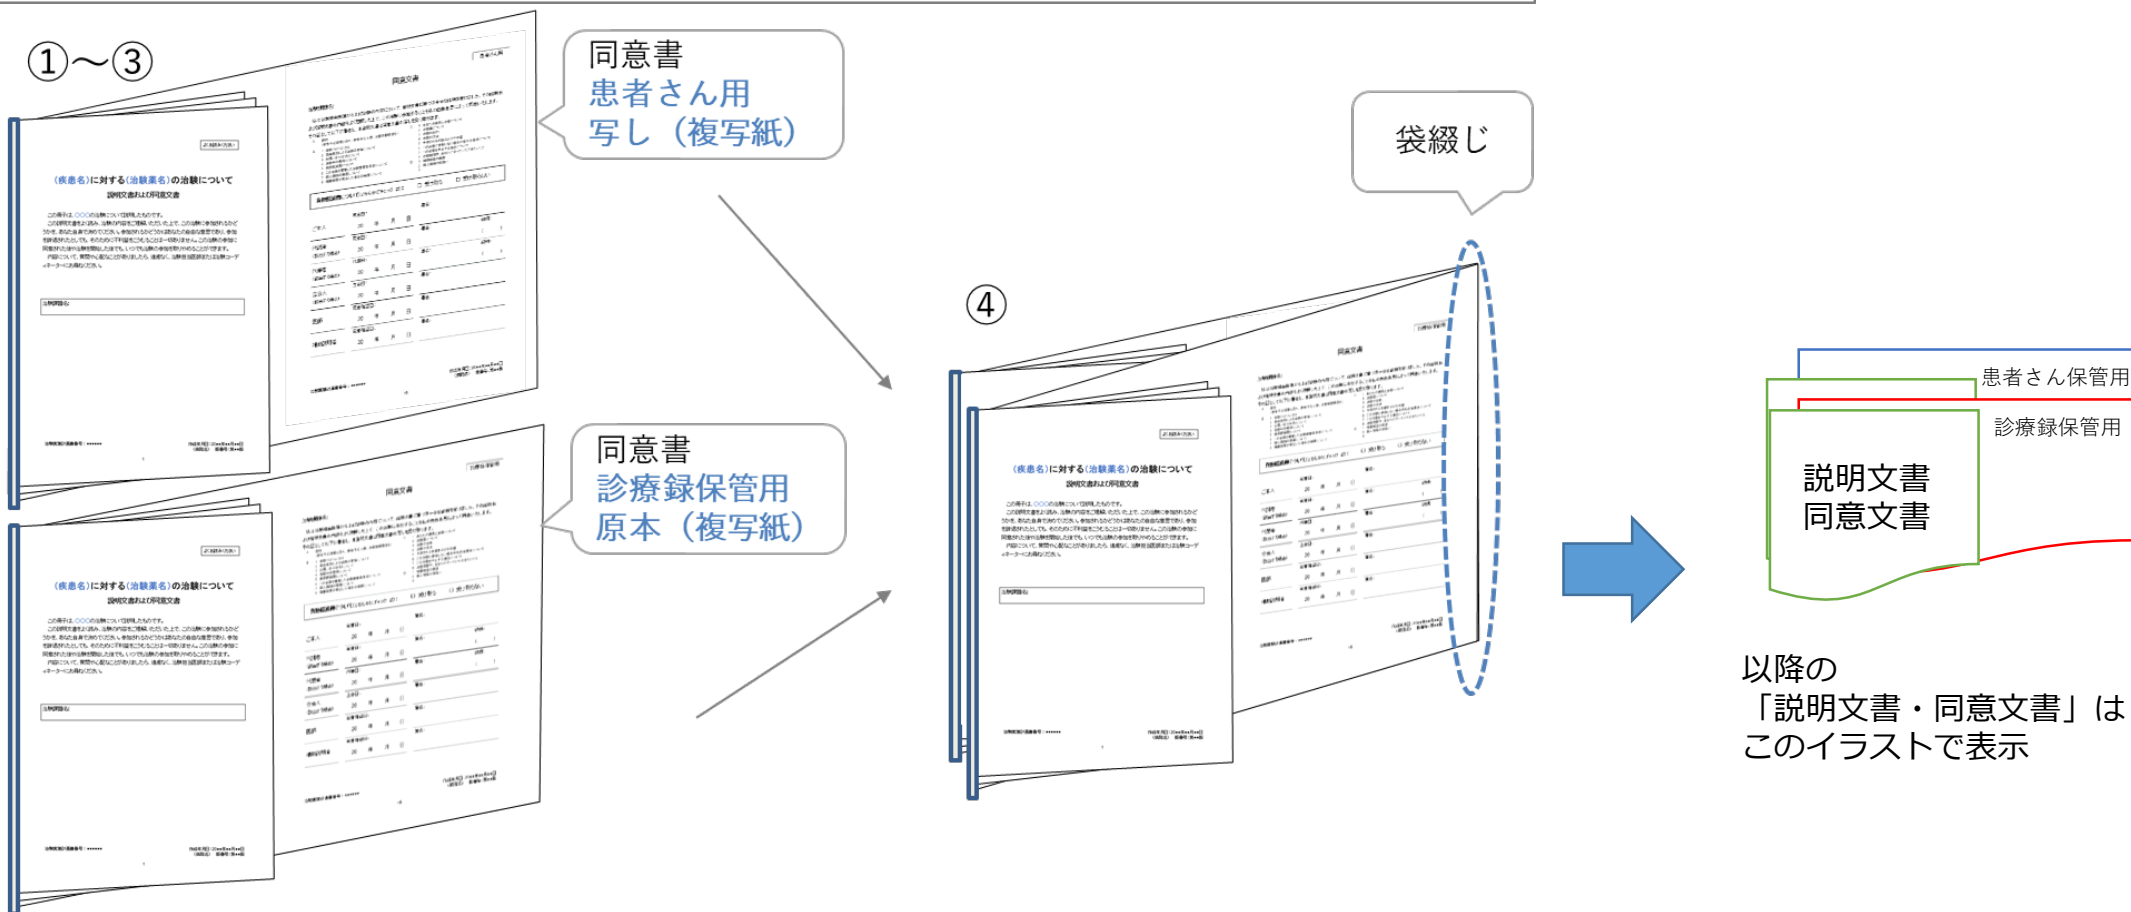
①～③

同意書
患者さん用
写し（複写紙）

同意書
診療録保管用
原本（複写紙）

袋綴じ

④

（疾患名）に対する（治験薬名）の治験について
説明文書および同意文書

同意文書

患者さん保管用
診療録保管用
説明文書
同意文書

以降の
「説明文書・同意文書」は
このイラストで表示